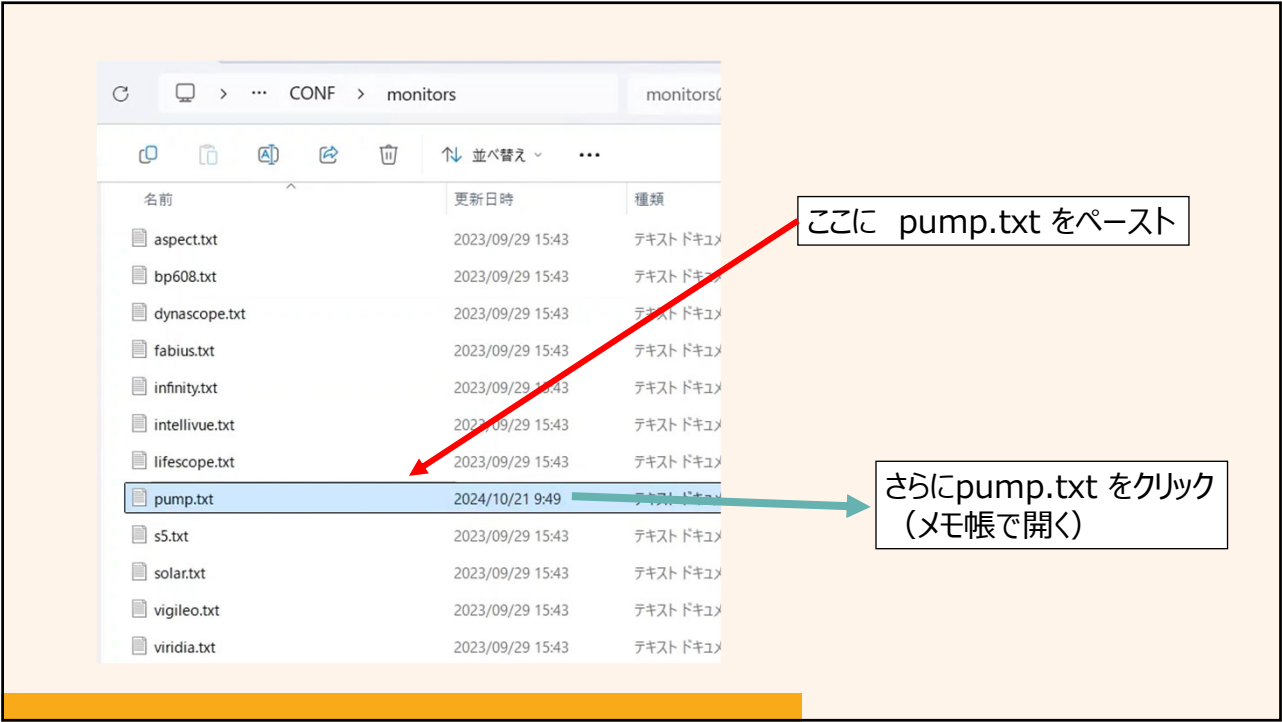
> ··· CONF > monitors

monitors(

並べ替え ···

| 名前 | 更新日時 | 種類 |
|---|---|---|
| aspect.txt | 2023/09/29 15:43 | テキスト ドキュメ |
| bp608.txt | 2023/09/29 15:43 | テキスト ドキュメ |
| dynascope.txt | 2023/09/29 15:43 | テキスト ドキュメ |
| fabius.txt | 2023/09/29 15:43 | テキスト ドキュメ |
| infinity.txt | 2023/09/29 15:43 | テキスト ドキュメ |
| intellivue.txt | 2023/09/29 15:43 | テキスト ドキュメ |
| lifescope.txt | 2023/09/29 15:43 | テキスト ドキュメ |
| pump.txt | 2024/10/21 9:49 | テキスト ドキュメ |
| s5.txt | 2023/09/29 15:43 | テキスト ドキュメ |
| solar.txt | 2023/09/29 15:43 | テキスト ドキュメ |
| vigileo.txt | 2023/09/29 15:43 | テキスト ドキュメ |
| viridia.txt | 2023/09/29 15:43 | テキスト ドキュメ |

ここに pump.txt をペースト

さらにpump.txt をクリック
（メモ帳で開く）